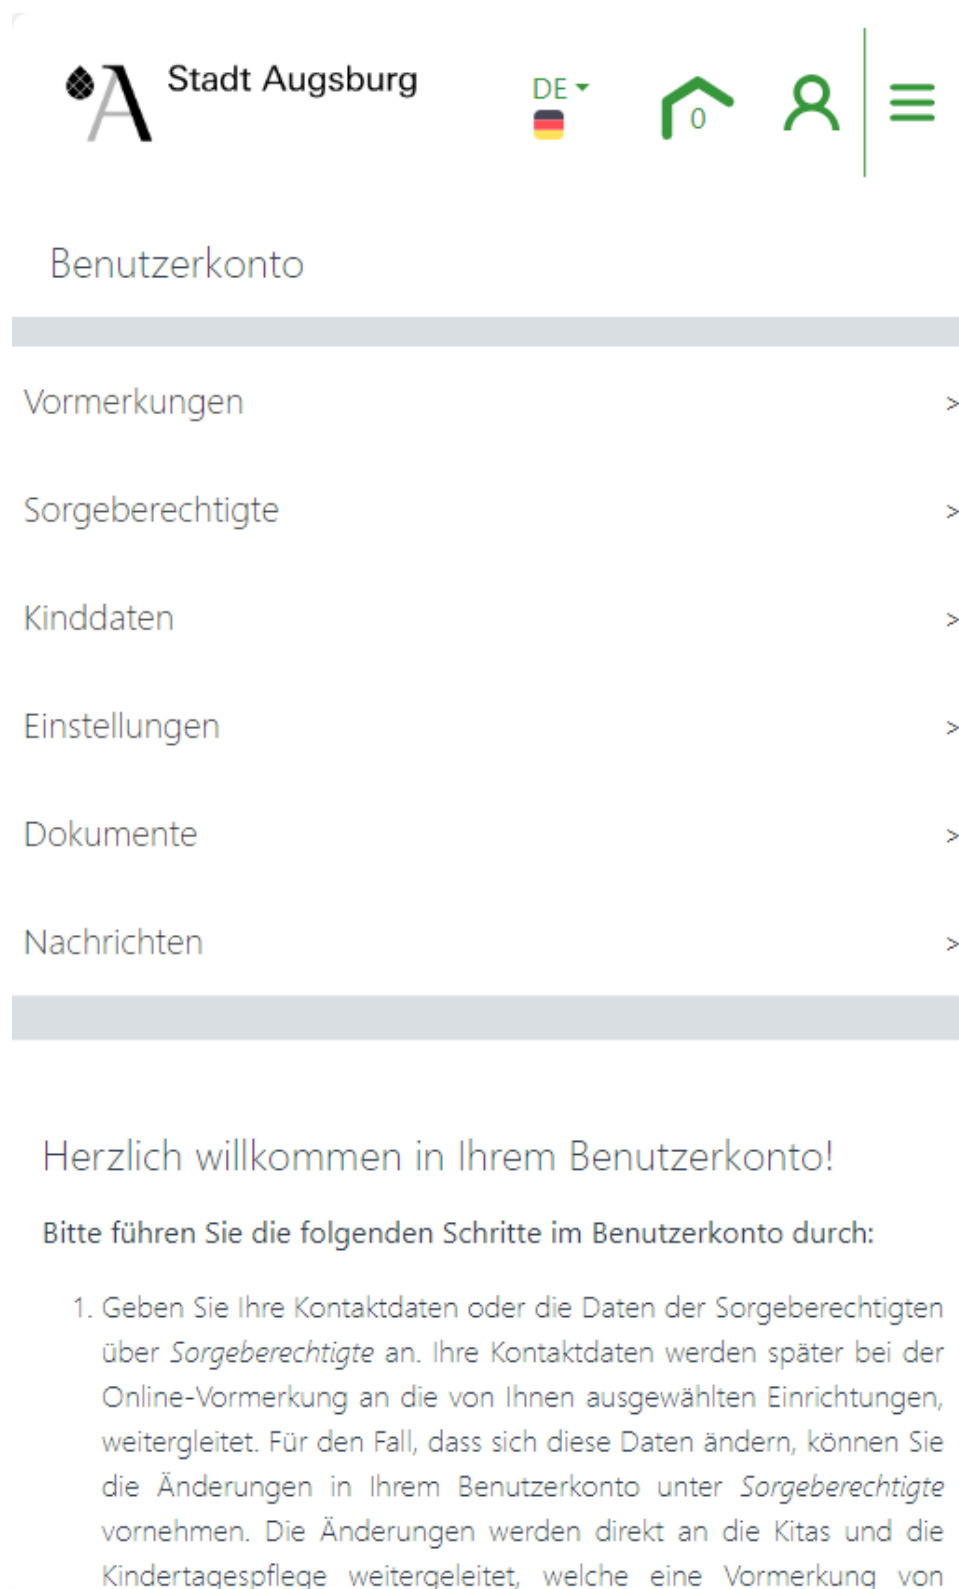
Stadt Augsburg

DE

0

Benutzerkonto

Vormerkungen >

Sorgeberechtigte >

Kinddaten >

Einstellungen >

Dokumente >

Nachrichten >

Herzlich willkommen in Ihrem Benutzerkonto!

**Bitte führen Sie die folgenden Schritte im Benutzerkonto durch:**

1. Geben Sie Ihre Kontaktdaten oder die Daten der Sorgeberechtigten über *Sorgeberechtigte* an. Ihre Kontaktdaten werden später bei der Online-Vormerkung an die von Ihnen ausgewählten Einrichtungen, weitergleitet. Für den Fall, dass sich diese Daten ändern, können Sie die Änderungen in Ihrem Benutzerkonto unter *Sorgeberechtigte* vornehmen. Die Änderungen werden direkt an die Kitas und die Kindertagespflege weitergeleitet, welche eine Vormerkung von